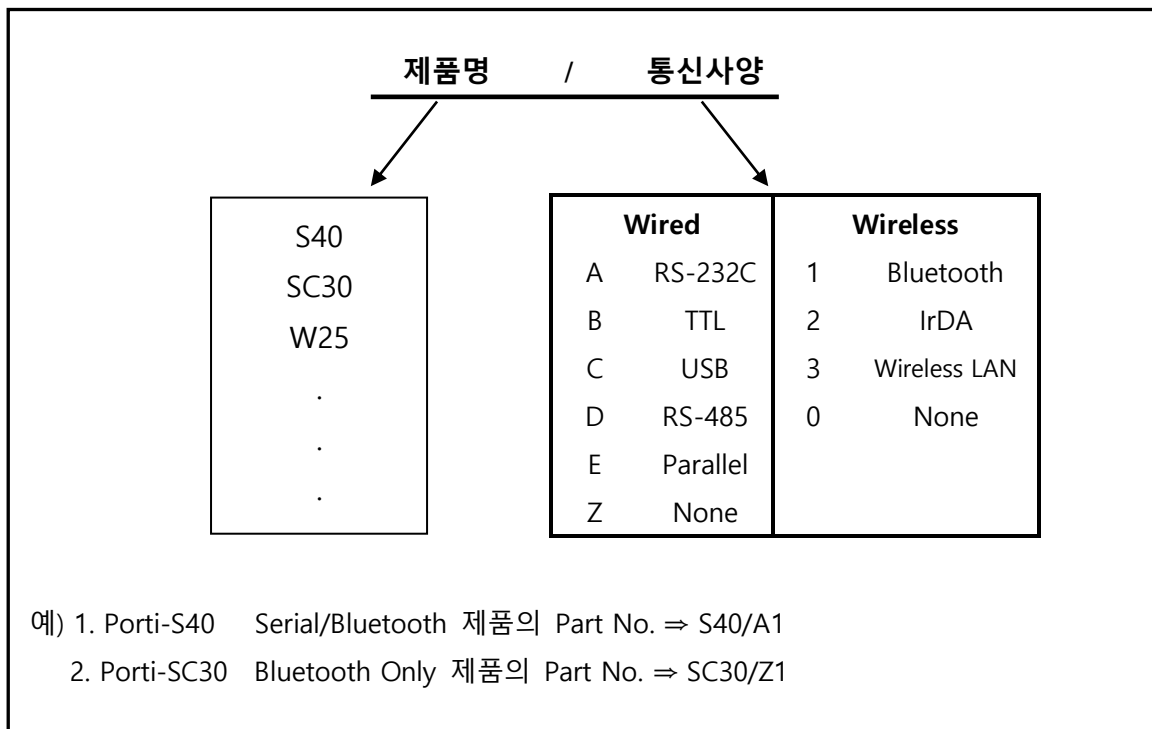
제품명 / 통신사양

S40
SC30
W25
.
.
.

| Wired | | Wireless | |
|---|---|---|---|
| A | RS-232C | 1 | Bluetooth |
| B | TTL | 2 | IrDA |
| C | USB | 3 | Wireless LAN |
| D | RS-485 | 0 | None |
| E | Parallel | | |
| Z | None | | |

예) 1. Porti-S40 Serial/Bluetooth 제품의 Part No. ⇒ S40/A1
2. Porti-SC30 Bluetooth Only 제품의 Part No. ⇒ SC30/Z1